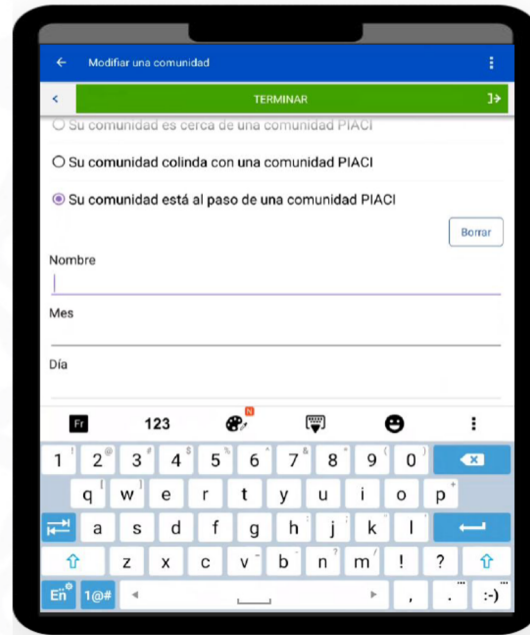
Modificar una comunidad

TERMINAR

Su comunidad es cerca de una comunidad PIACI

Su comunidad colinda con una comunidad PIACI

Su comunidad está al paso de una comunidad PIACI

Borrar

Nombre

Mes

Día

Fr 123

1 2 3 4 5 6 7 8 9 0

q w e r t y u i o p

a s d f g h j k l

z x c v b n m ! ?

En 1@# , . :-)